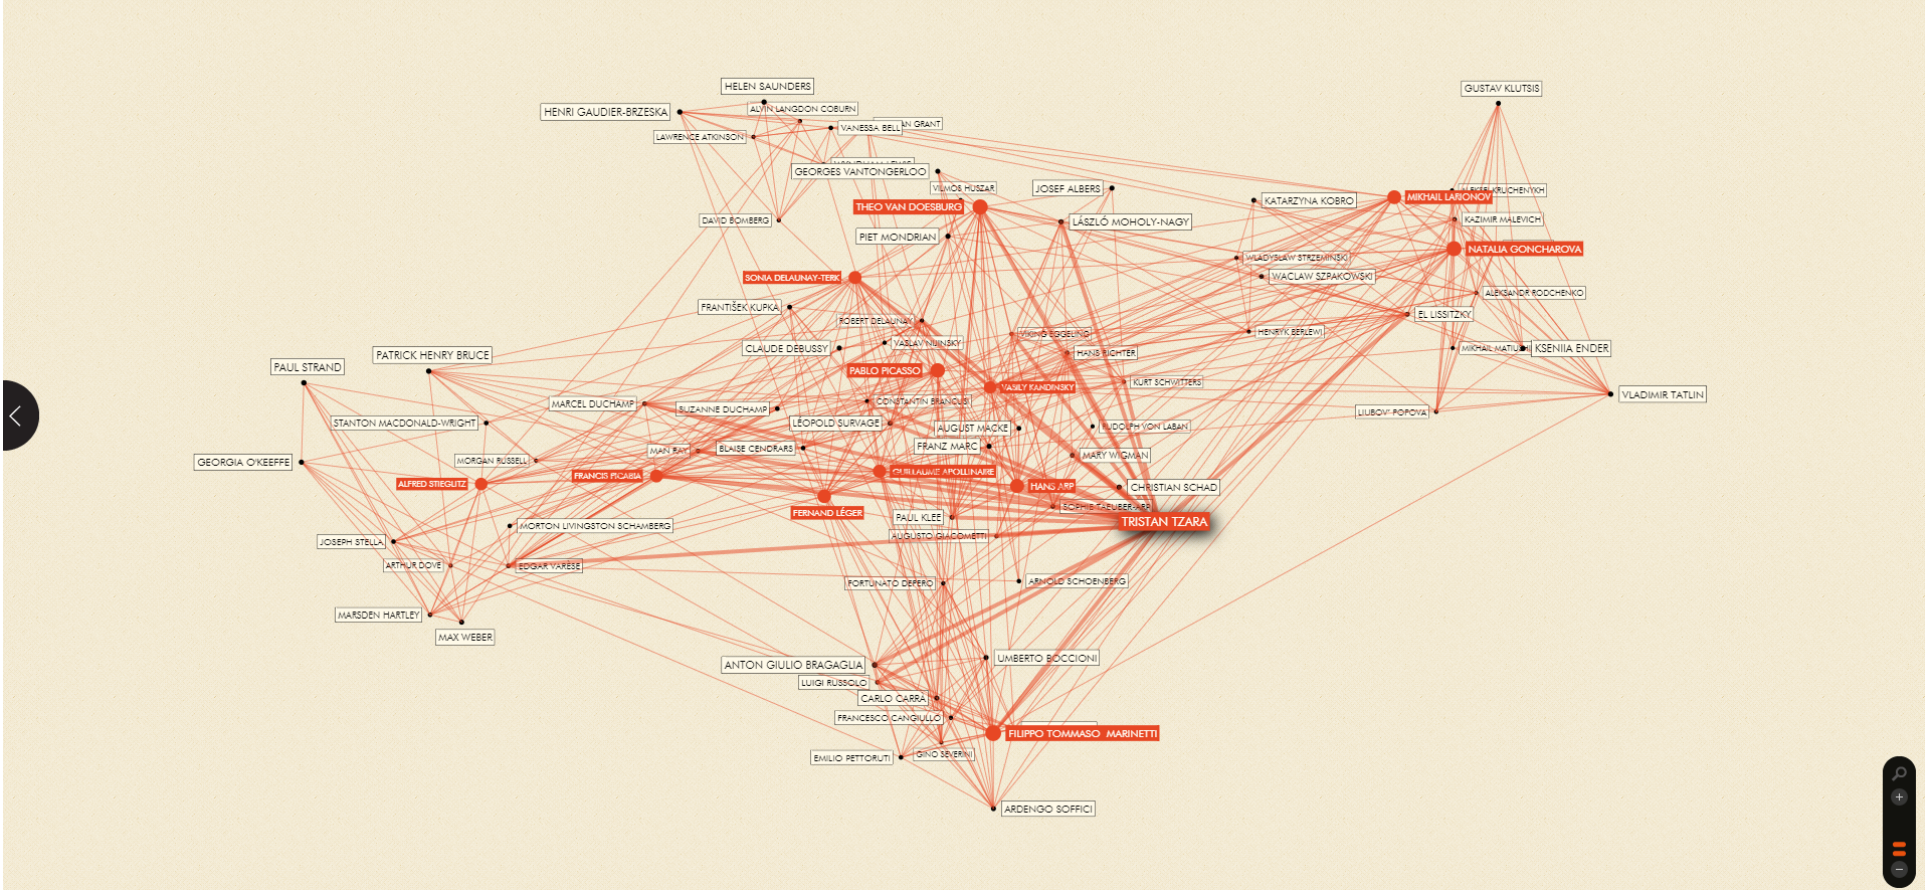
HELEN SAUNDERS
ALVIN LANGDON COBURN
HENRI GAUDIER-BRZESKA
VANESSA BELL
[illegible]N GRANT
LAWRENCE ATKINSON
GEORGES VANTONGERLOO
VILMOS HUSZAR
JOSEF ALBERS
GUSTAV KLUTSIS
THEO VAN DOESBURG
KATARZYNA KOBRO
MIKHAIL LARIONOV
ALEKSEI KRUCHENYKH
DAVID BOMBERG
LÁSZLÓ MOHOLY-NAGY
KAZIMIR MALEVICH
PIET MONDRIAN
NATALIA GONCHAROVA
WLADYSLAW STRZEMINSKI
SONIA DELAUNAY-TERK
WACLAW SZPAKOWSKI
FRANTIŠEK KUPKA
ALEKSANDR RODCHENKO
ROBERT DELAUNAY
EL LISSITZKY
VIKING EGGELING
HENRYK BERLEWI
CLAUDE DEBUSSY
VASLAV NIJINSKY
HANS RICHTER
MIKHAIL MATIUSHIN
KSENIIA ENDER
PATRICK HENRY BRUCE
PAUL STRAND
PABLO PICASSO
VASILY KANDINSKY
KURT SCHWITTERS
VLADIMIR TATLIN
CONSTANTIN BRANCUSI
LIUBOV' POPOVA
MARCEL DUCHAMP
SUZANNE DUCHAMP
STANTON MACDONALD-WRIGHT
LEOPOLD SURVAGE
AUGUST MACKE
RUDOLPH VON LABAN
FRANZ MARC
MAN RAY
BLAISE CENDRARS
MARY WIGMAN
MORGAN RUSSELL
GEORGIA O'KEEFFE
GUILLAUME APOLLINAIRE
FRANCIS PICABIA
HANS ARP
CHRISTIAN SCHAD
ALFRED STIEGLITZ
SOPHIE TAEUBER-ARP
FERNAND LÉGER
PAUL KLEE
TRISTAN TZARA
MORTON LIVINGSTON SCHAMBERG
AUGUSTO GIACOMETTI
JOSEPH STELLA
ARTHUR DOVE
EDGAR VARÈSE
FORTUNATO DEPERO
ARNOLD SCHOENBERG
MARSDEN HARTLEY
MAX WEBER
UMBERTO BOCCIONI
ANTON GIULIO BRAGAGLIA
LUIGI RUSSOLO
CARLO CARRÀ
FRANCESCO CANGIULLO
FILIPPO TOMMASO MARINETTI
GINO SEVERINI
EMILIO PETTORUTI
ARDENGO SOFFICI